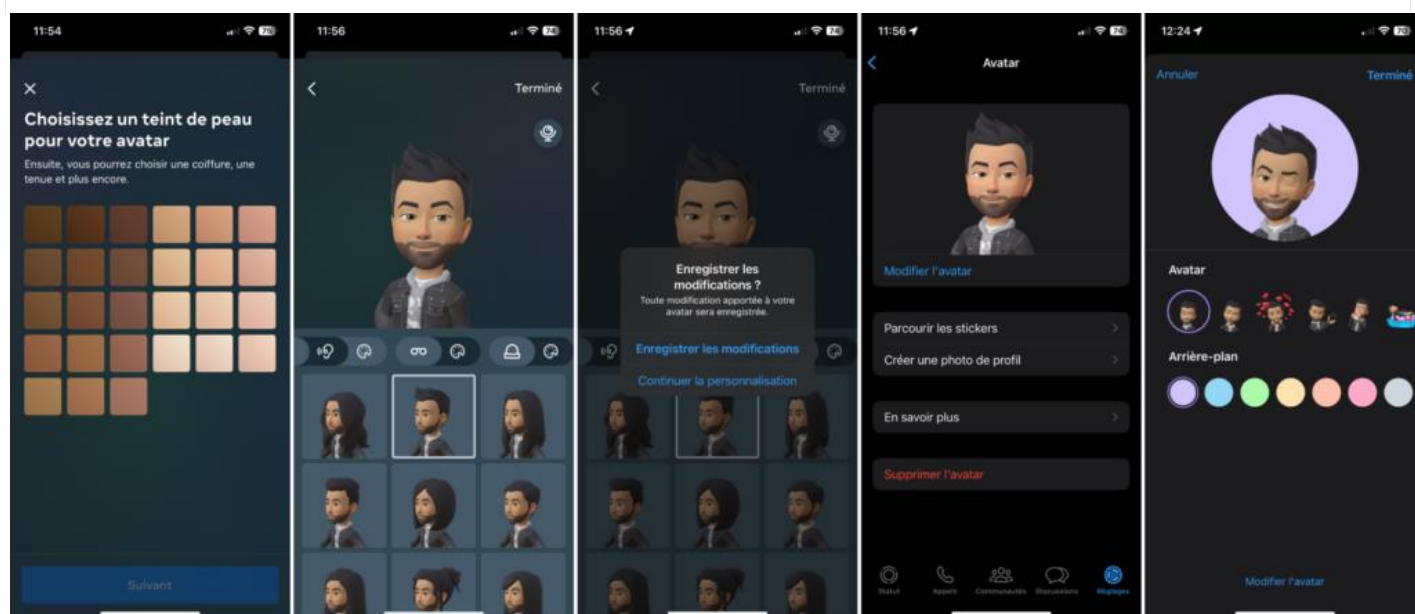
11:54

Choisissez un teint de peau pour votre avatar

Ensuite, vous pourrez choisir une coiffure, une tenue et plus encore.

Suivant

11:56

Terminé

11:56

Terminé

Enregistrer les modifications ?

Toute modification apportée à votre avatar sera enregistrée.

Enregistrer les modifications

Continuer la personnalisation

11:56

Avatar

Modifier l'avatar

Parcourir les stickers

Créer une photo de profil

En savoir plus

Supprimer l'avatar

Statut

Appels

Communautés

Discussions

Réglages

12:24

Annuler

Terminé

Avatar

Arrière-plan

Modifier l'avatar